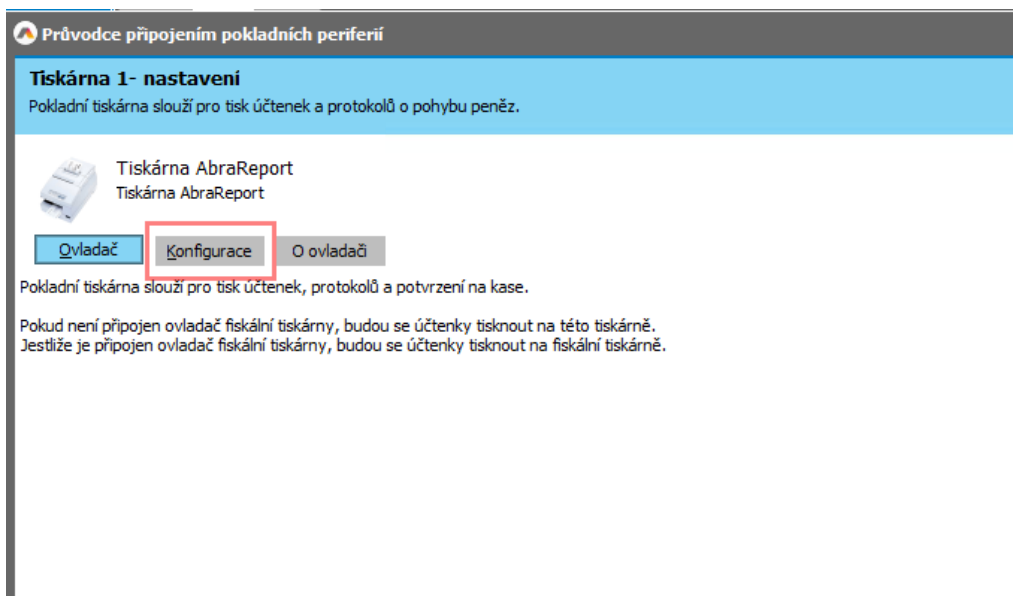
Průvodce připojením pokladních periferií

Tiskárna 1- nastavení
Pokladní tiskárna slouží pro tisk účtenek a protokolů o pohybu peněz.

Tiskárna AbraReport
Tiskárna AbraReport

Ovladač
Konfigurace
O ovladači

Pokladní tiskárna slouží pro tisk účtenek, protokolů a potvrzení na kase.

Pokud není připojen ovladač fiskální tiskárny, budou se účtenky tisknout na této tiskárně.
Jestliže je připojen ovladač fiskální tiskárny, budou se účtenky tisknout na fiskální tiskárně.